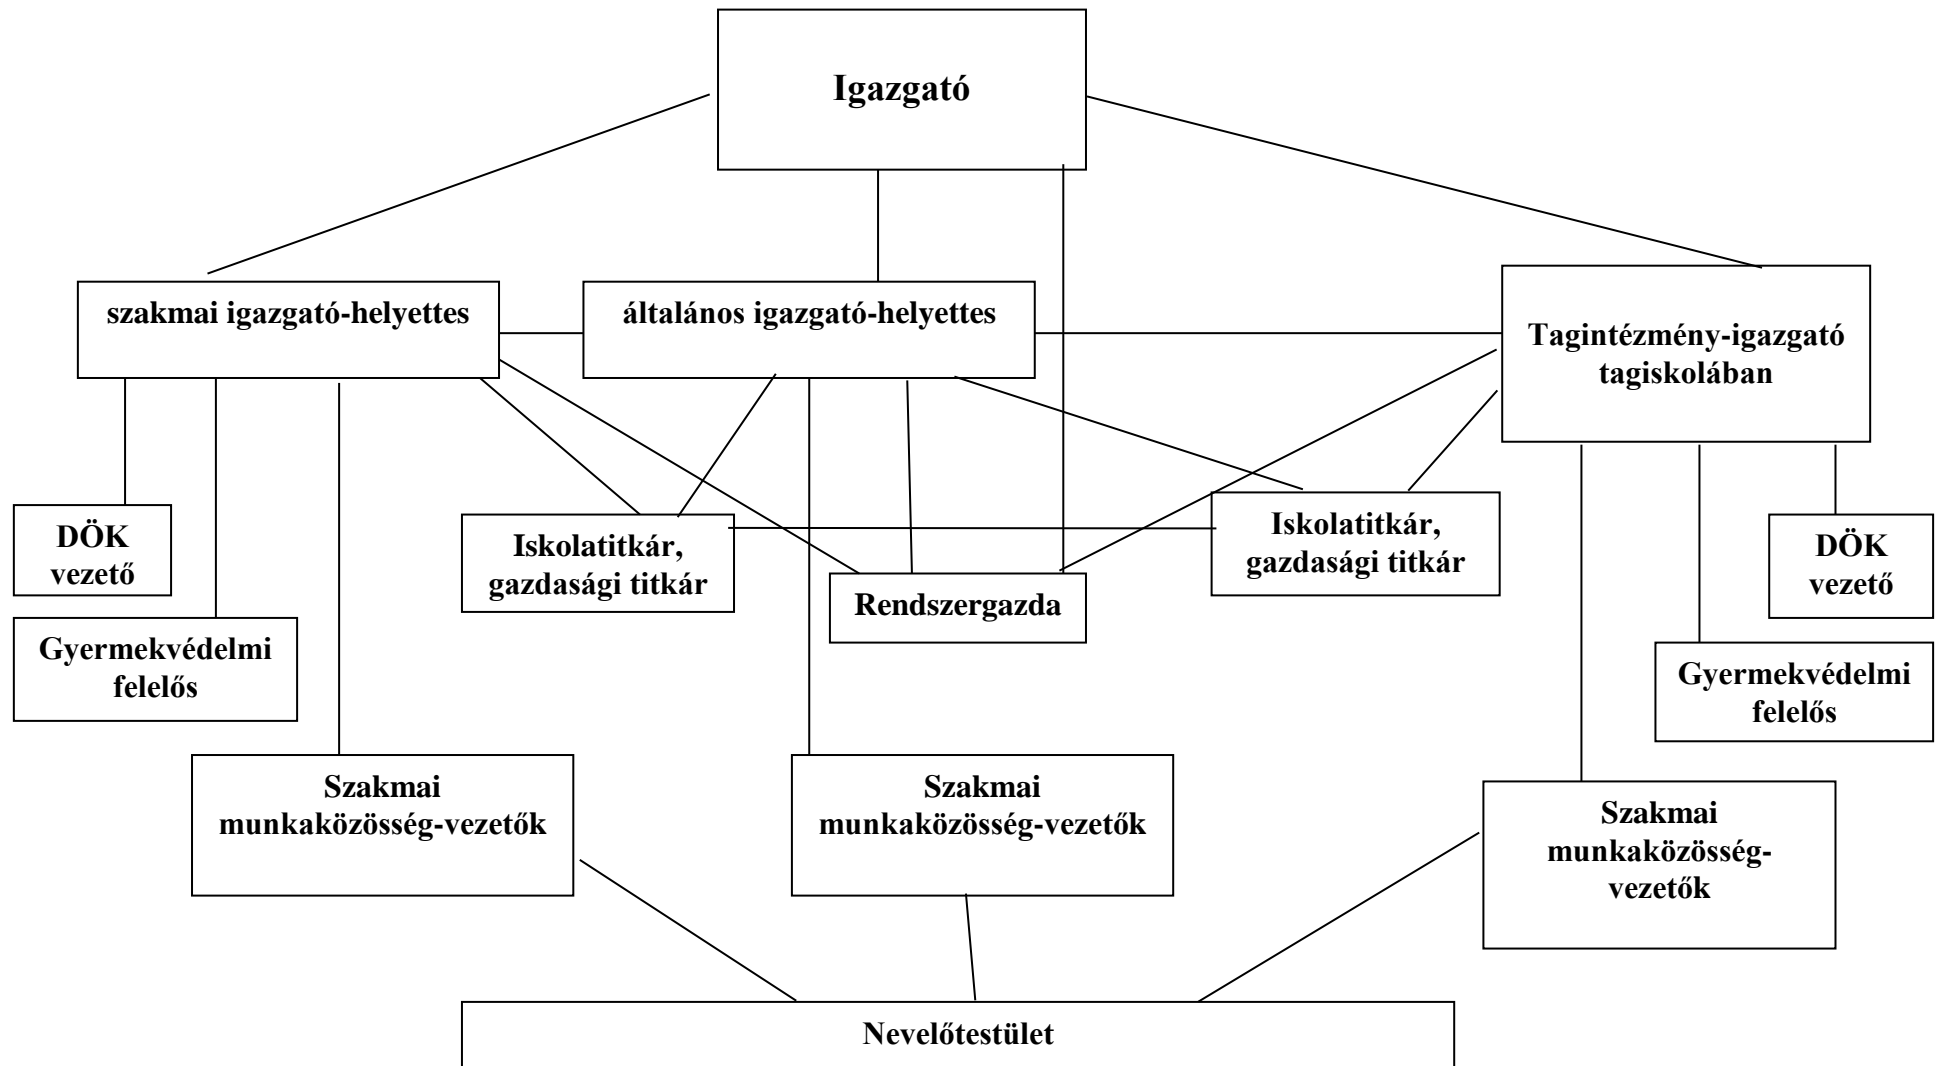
Igazgató

szakmai igazgató-helyettes

általános igazgató-helyettes

Tagintézmény-igazgató tagiskolában

DÖK vezető

Gyermekvédelmi felelős

Iskolatitkár, gazdasági titkár

Rendszergazda

Iskolatitkár, gazdasági titkár

DÖK vezető

Gyermekvédelmi felelős

Szakmai munkaközösség-vezetők

Szakmai munkaközösség-vezetők

Szakmai munkaközösség-vezetők

Nevelőtestület